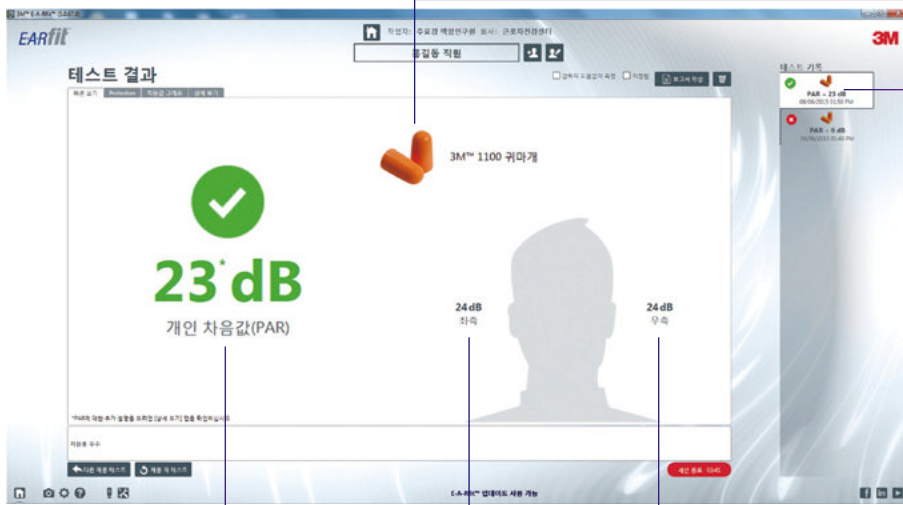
3M™ E-A-Rfit™ 

EARfit

작업자: 주요경 책임연구원 회사: 근로자건강센터

홍길동 직원

3M

테스트 결과

기본 보기 | Protection | 차음값 그래프 | 상세 보기

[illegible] | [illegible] | 보고서 작성

3M™ 1100 귀마개

23* dB

개인 차음값(PAR)

24 dB
좌측

24 dB
우측

*PAR의 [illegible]

착용률 우수

다른 제품 테스트 | 제품 재 테스트

E-A-Rfit™ 업데이트 사용 가능

개인 종료 - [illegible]

테스트 기록

PAR = 23 dB
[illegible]

PAR = 0 dB
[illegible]